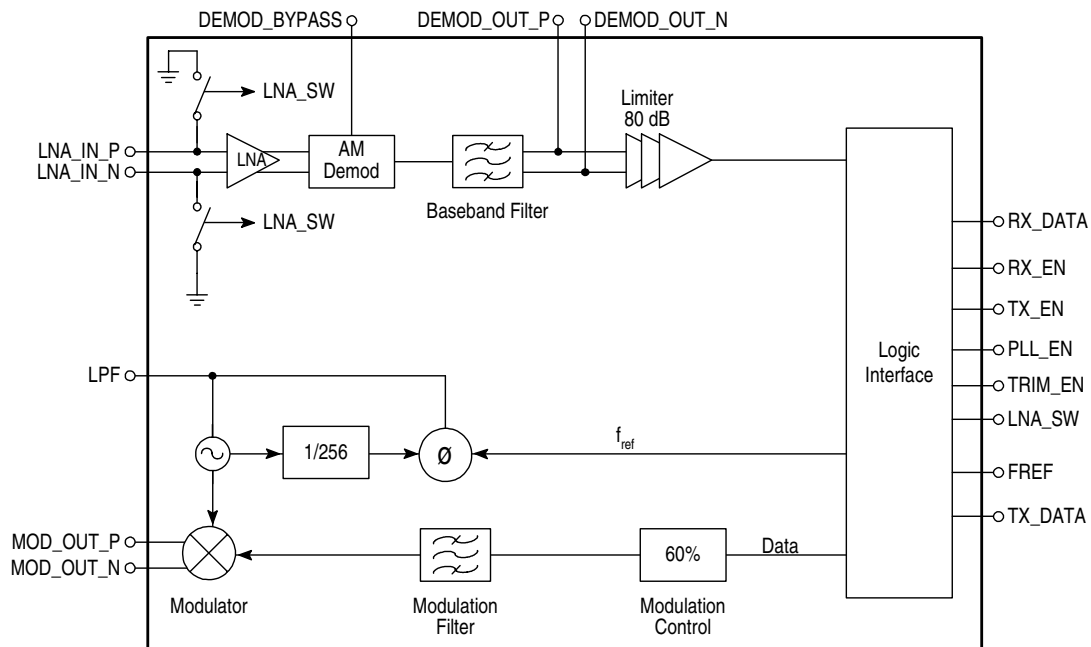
DEMOD_BYPASS
DEMOD_OUT_P
DEMOD_OUT_N
LNA_SW
Limiter
80 dB
LNA_IN_P
LNA_IN_N
LNA
AM
Demod
LNA_SW
Baseband Filter
RX_DATA
RX_EN
TX_EN
Logic
Interface
PLL_EN
TRIM_EN
LPF
LNA_SW
1/256
Ø
$f_{ref}$
FREF
TX_DATA
MOD_OUT_P
MOD_OUT_N
60%
Data
Modulator
Modulation
Filter
Modulation
Control